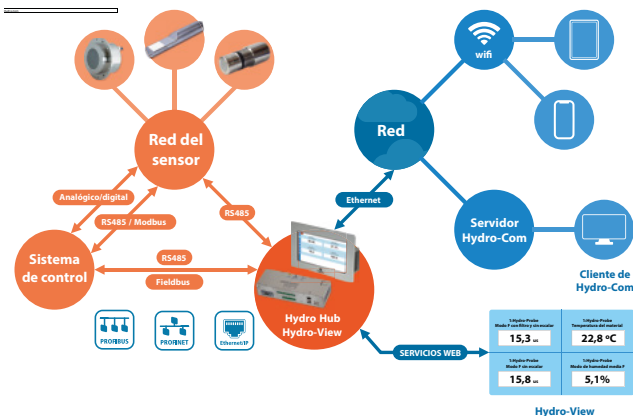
Red del sensor

Analógico/digital

RS485 / Modbus

RS485

Sistema de control

RS485

Fieldbus

PROFIBUS

PROFINET

EtherNet/IP

Hydro Hub
Hydro-View

Ethernet

Red

wifi

Servidor
Hydro-Com

Cliente de
Hydro-Com

SERVICIOS WEB

1:Hydro-Probe
Modo F con filtro y sin escalar
15,3 us

1:Hydro-Probe
Temperatura del material
22,8 ºC

1:Hydro-Probe
Modo F sin escalar
15,8 us

1:Hydro-Probe
Modo de humedad modo F
5,1%

Hydro-View